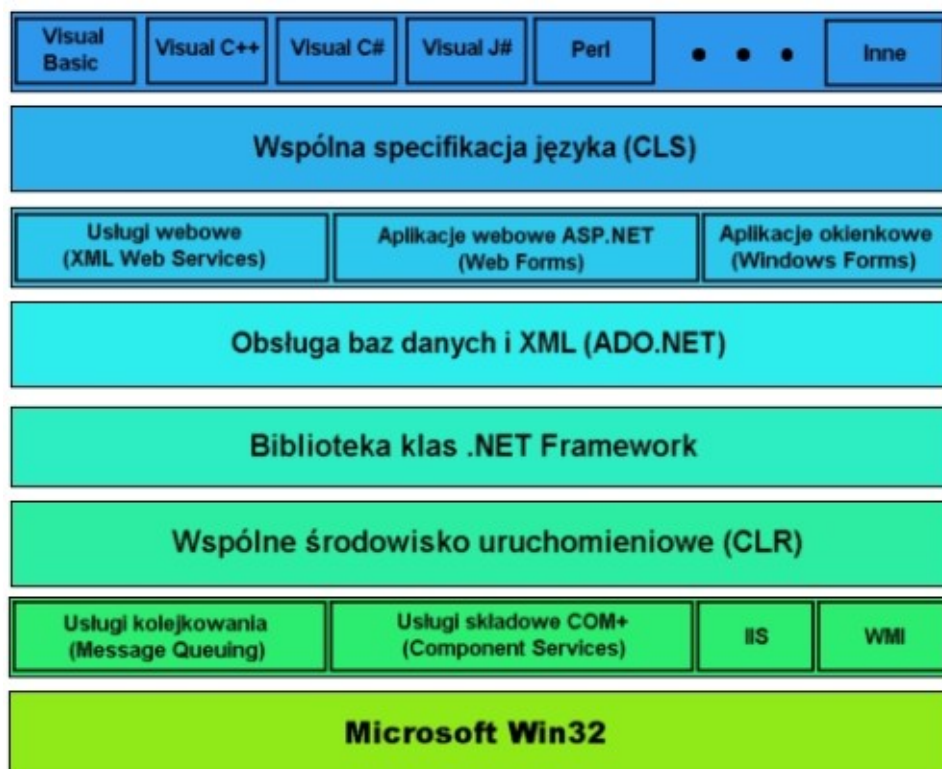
Visual Basic | Visual C++ | Visual C# | Visual J# | Perl | • • • | Inne

Wspólna specyfikacja języka (CLS)

Usługi webowe (XML Web Services) | Aplikacje webowe ASP.NET (Web Forms) | Aplikacje okienkowe (Windows Forms)

Obsługa baz danych i XML (ADO.NET)

Biblioteka klas .NET Framework

Wspólne środowisko uruchomieniowe (CLR)

Usługi kolejkowania (Message Queuing) | Usługi składowe COM+ (Component Services) | IIS | WMI

Microsoft Win32